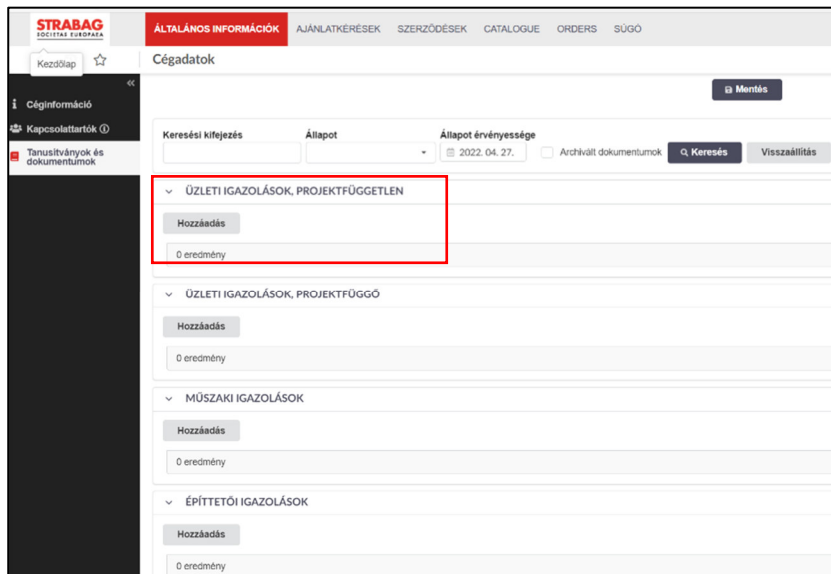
STRABAG
SOCIETAS EUROPAEA

ÁLTALÁNOS INFORMÁCIÓK AJÁNLATKÉRÉSEK SZERZŐDÉSEK CATALOGUE ORDERS SÚGÓ

Kezdőlap

Cégadatok

«

Céginformáció
Kapcsolattartók
Tanusítványok és dokumentumok

Mentés

Keresési kifejezés
Állapot
Állapot érvényessége
2022. 04. 27.
Archivált dokumentumok
Keresés
Visszaállítás

ÜZLETI IGAZOLÁSOK, PROJEKTFÜGGETLEN
Hozzáadás
0 eredmény

ÜZLETI IGAZOLÁSOK, PROJEKTFÜGGŐ
Hozzáadás
0 eredmény

MŰSZAKI IGAZOLÁSOK
Hozzáadás
0 eredmény

ÉPÍTTETŐI IGAZOLÁSOK
Hozzáadás
0 eredmény